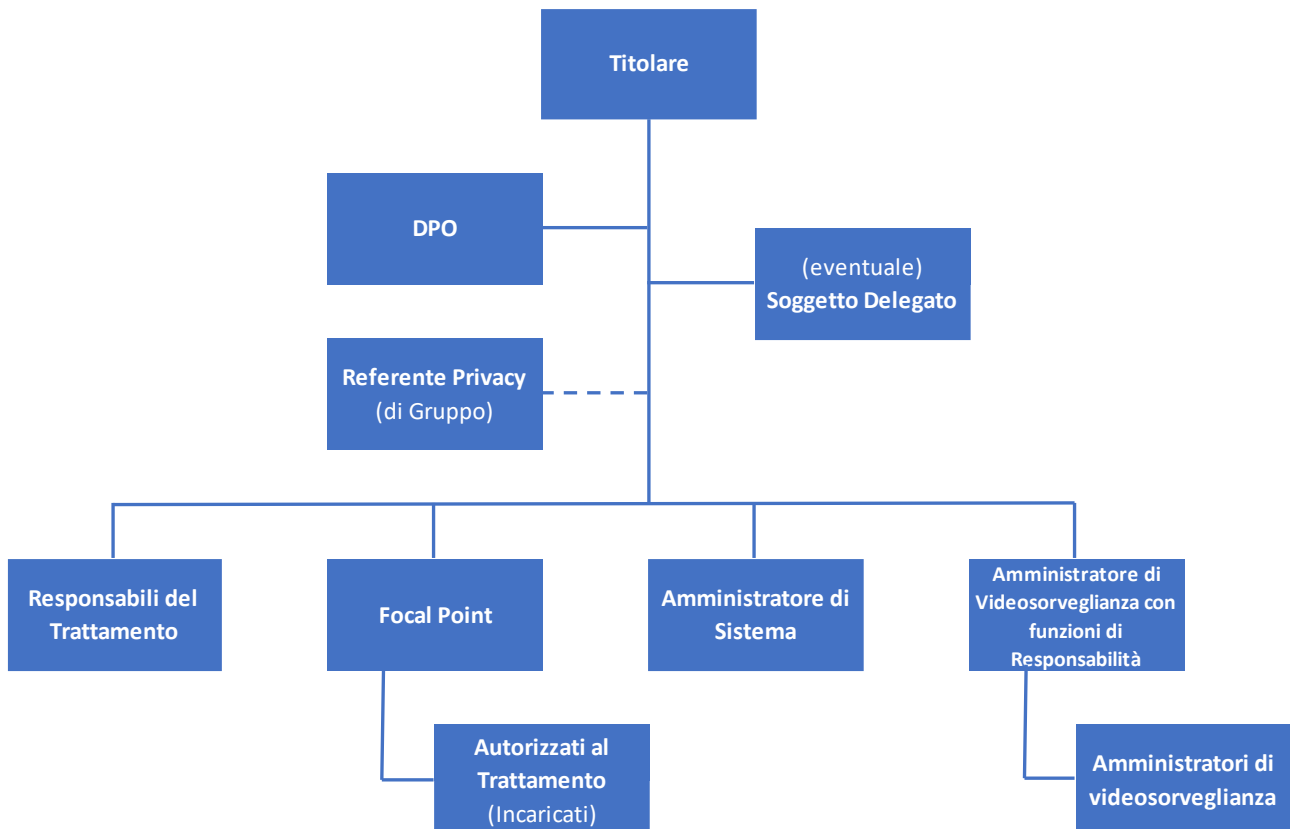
Titolare

DPO

(eventuale)
Soggetto Delegato

Referente Privacy
(di Gruppo)

Responsabili del Trattamento

Focal Point

Amministratore di Sistema

Amministratore di Videosorveglianza con funzioni di Responsabilità

Autorizzati al Trattamento
(Incaricati)

Amministratori di videosorveglianza